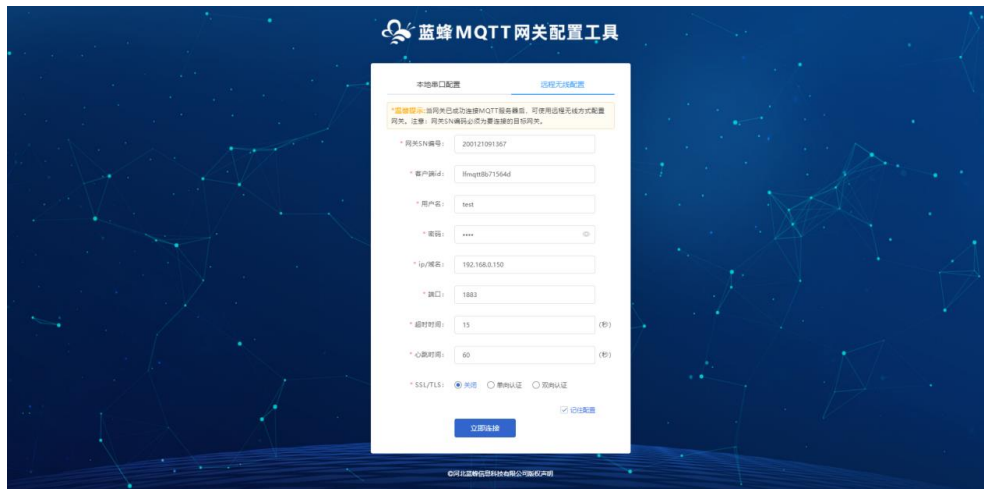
蓝蜂MQTT网关配置工具

本地串口配置　远程无线配置

*温馨提示:当网关已成功连接MQTT服务器后，可使用远程无线方式配置网关。注意：网关SN编码必须为要连接的目标网关。

* 网关SN编号： 200121091367

* 客户端id： lfmqtt8b71564d

* 用户名： test

* 密码： ••••

* ip/域名： 192.168.0.150

* 端口： 1883

* 超时时间： 15 (秒)

* 心跳时间： 60 (秒)

* SSL/TLS： 关闭　单向认证　双向认证

已存配置

立即连接

©河北蓝蜂信息科技有限公司版权声明